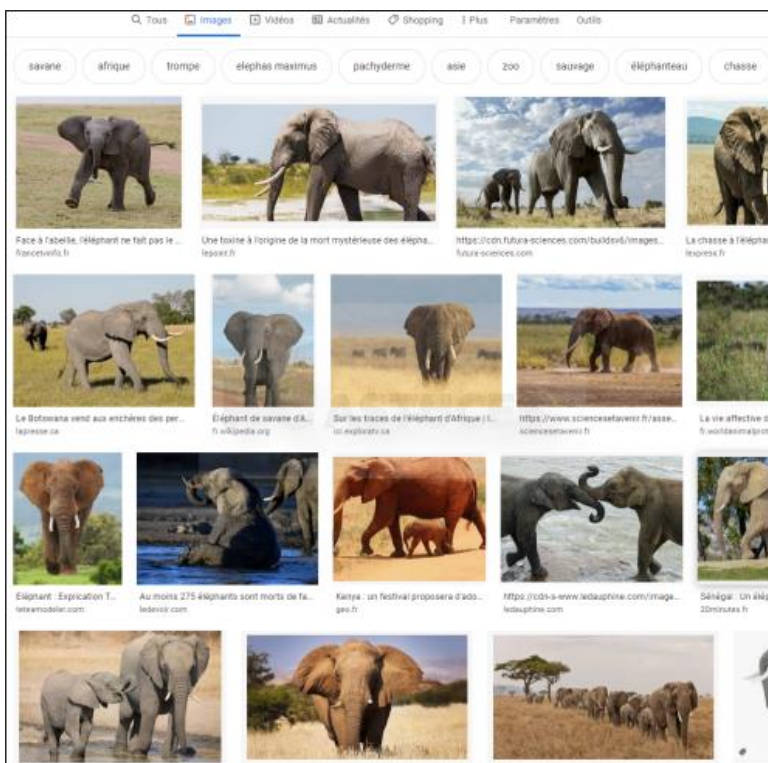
Tous Images Vidéos Actualités Shopping Plus Paramètres Outils

savane afrique trompe elephas maximus pachyderme asie zoo sauvage éléphanteau chasse

Face à l'abeille, l'éléphant ne fait pas le ...
francetvinfo.fr

Une toxine à l'origine de la mort mystérieuse des élépha...
lepoint.fr

https://cdn.futura-sciences.com/buildsv6/images...
futura-sciences.com

La chasse à l'éléphan
lexpress.fr

Le Botswana vend aux enchères des per...
lapresse.ca

Éléphant de savane d'A...
fr.wikipedia.org

Sur les traces de l'éléphant d'Afrique | l...
cci.explorativ.ca

https://www.sciencesetavenir.fr/asse...
sciencesetavenir.fr

La vie affective d
fr.worldanimalprot

Eléphant : Explication T...
letsmodeller.com

Au moins 275 éléphants sont morts de fa...
ledevoir.com

Kenya : un festival proposera d'ado...
geo.fr

https://cdn-s-www.ledauphine.com/image...
ledauphine.com

Sénégal : Un élép
20minutes.fr